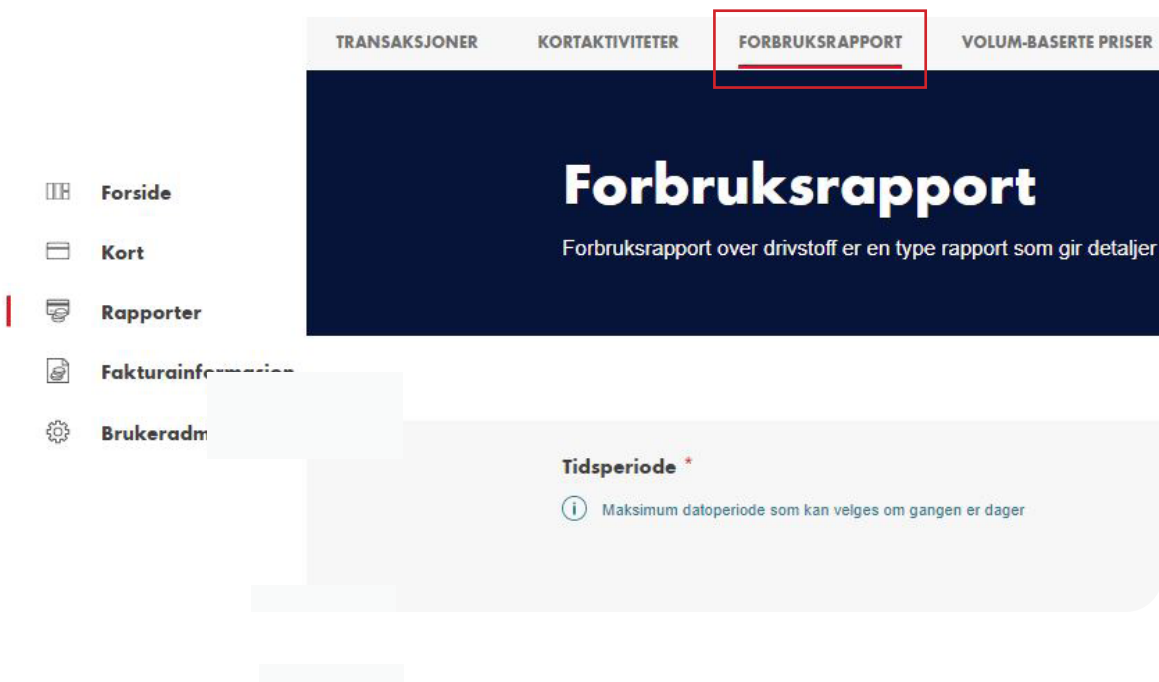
TRANSAKSJONER KORTAKTIVITETER FORBRUKSRAPPORT VOLUM-BASERTE PRISER

Forside
Kort
Rapporter
Fakturainf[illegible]
Brukeradm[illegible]

Forbruksrapport

Forbruksrapport over drivstoff er en type rapport som gir detaljer

Tidsperiode *

Maksimum datoperiode som kan velges om gangen er dager